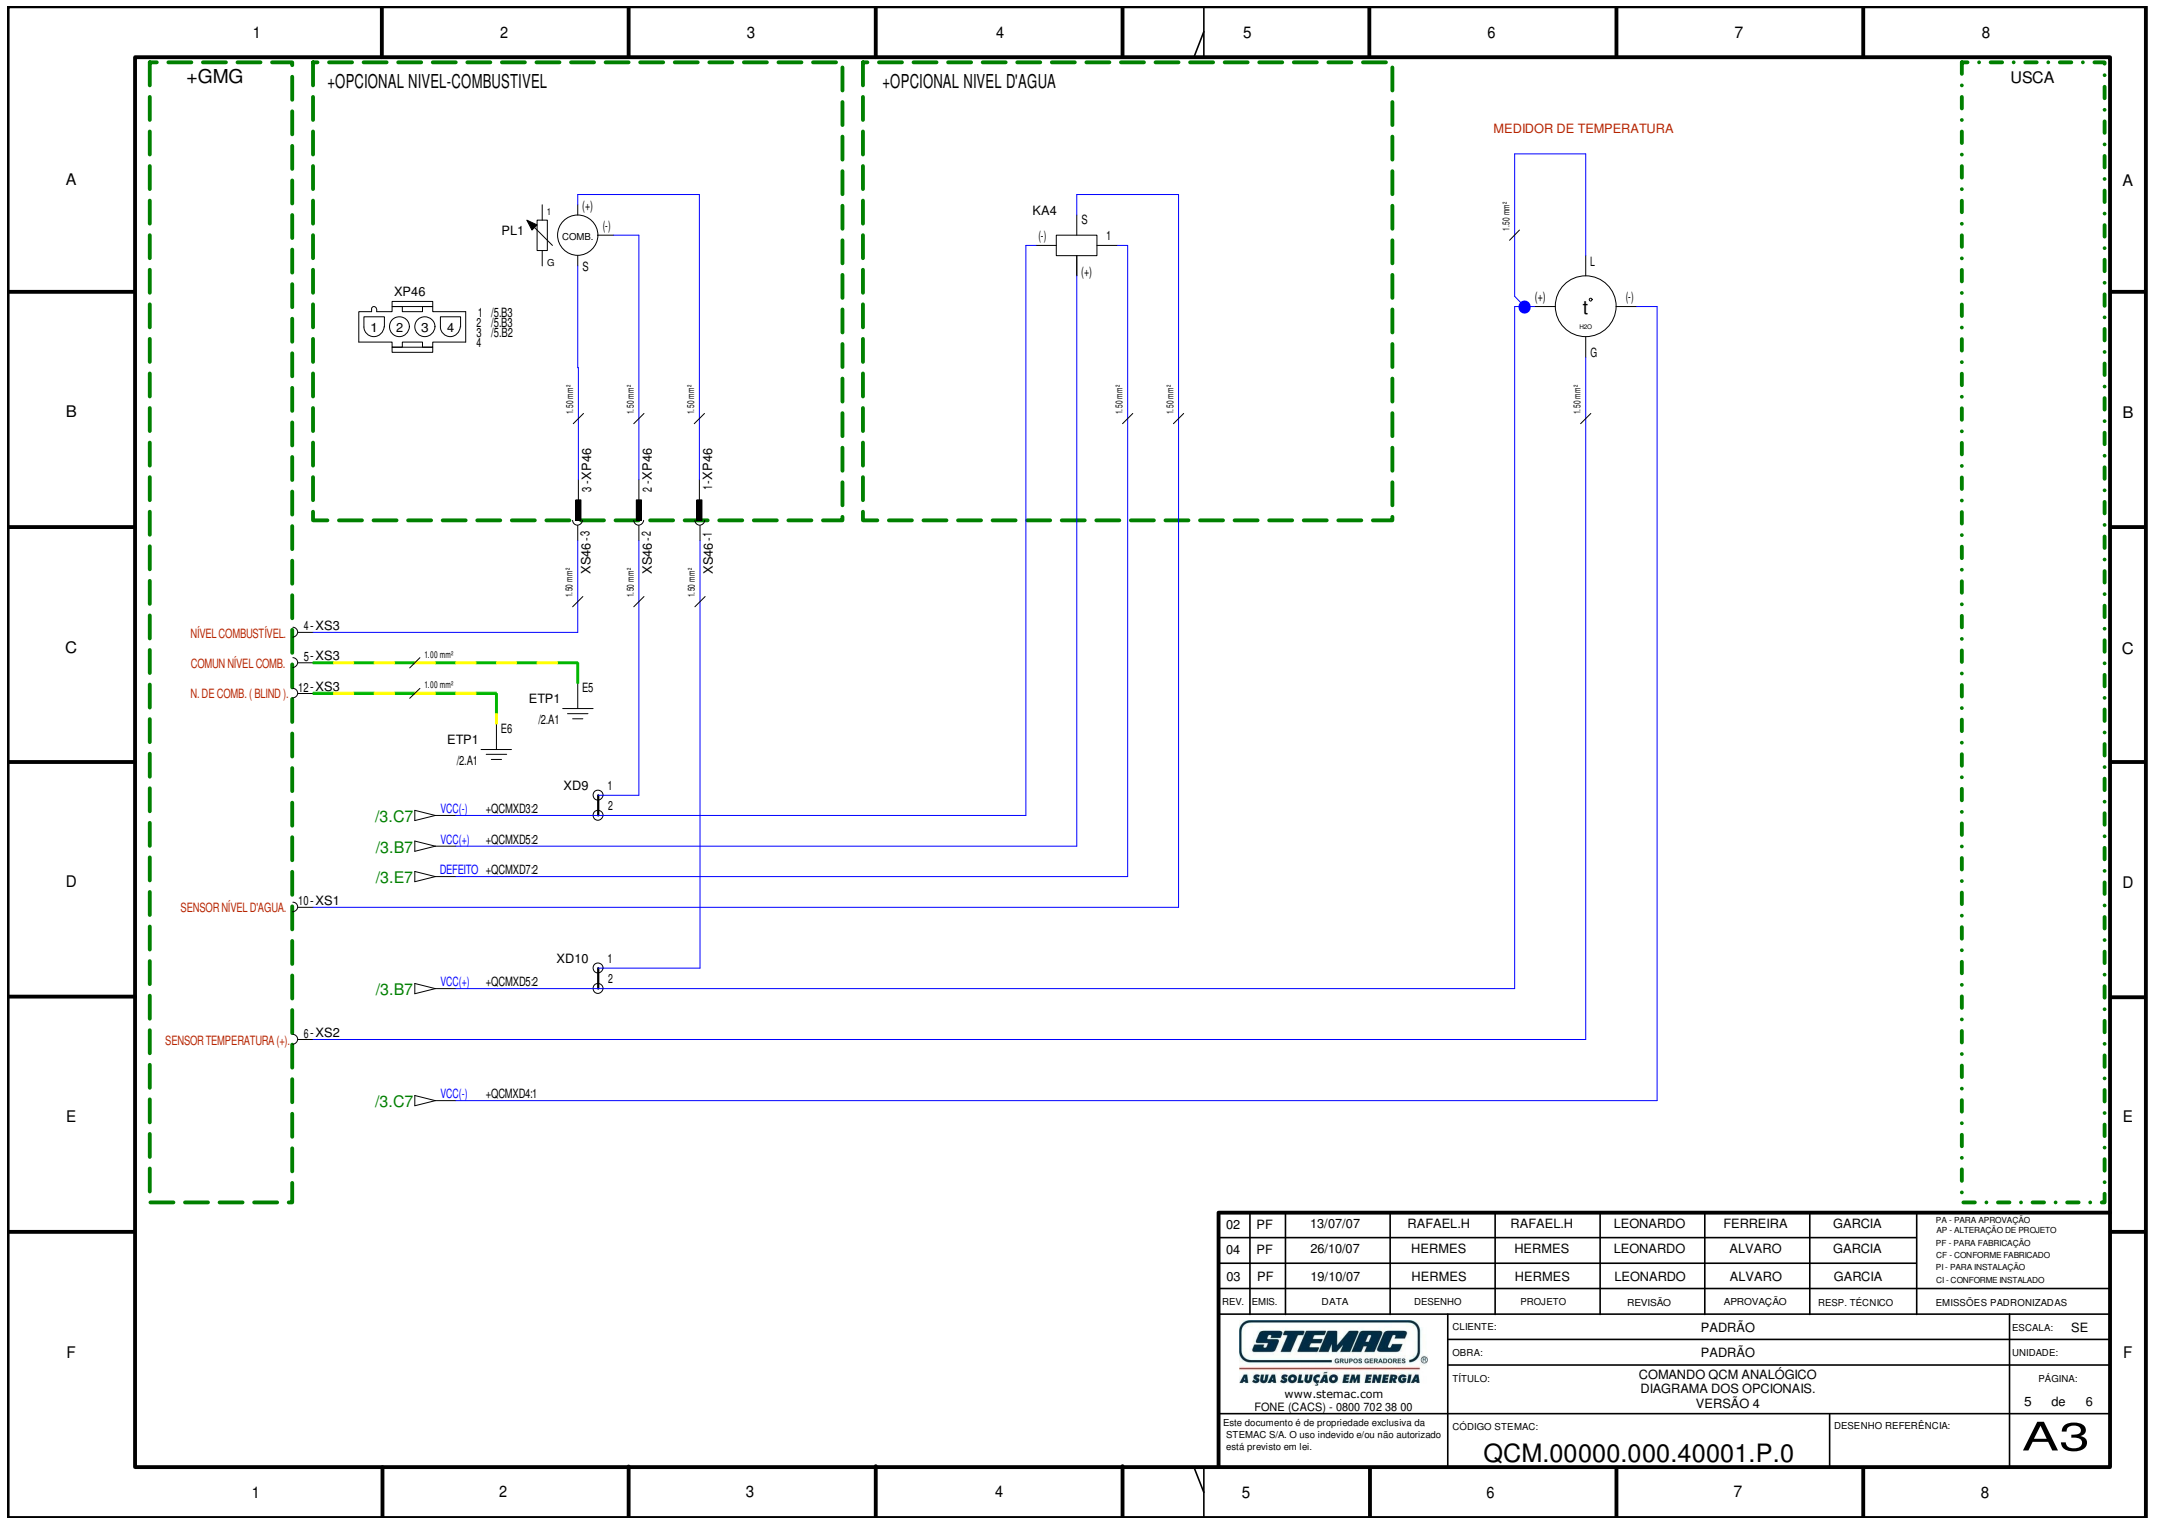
1 2 3 4 5 6 7 8

A B C D E F

+GMG

+OPCIONAL NIVEL-COMBUSTIVEL

+OPCIONAL NIVEL D'AGUA

USCA

MEDIDOR DE TEMPERATURA

PL1 1 G COMB. (+) (-) S

XP46
1 2 3 4
1 /5.B3
2 /5.B3
3 /5.B3
4 /5.B2

KA4 S (-) 1 (+)

1.50 mm²

L (+) t° H2O (-) G

1.50 mm² 1.50 mm² 1.50 mm² 1.50 mm² 1.50 mm² 1.50 mm²

3-XP46 2-XP46 1-XP46

XS46-3 XS46-2 XS46-1

1.50 mm² 1.50 mm² 1.50 mm²

NÍVEL COMBUSTÍVEL 4-XS3
COMUN NÍVEL COMB. 5-XS3 1.00 mm²
N. DE COMB. ( BLIND ) 12-XS3 1.00 mm²

E5 ETP1 /2.A1
E6 ETP1 /2.A1

XD9 1 2

/3.C7 VCC(-) +QCMXD3:2
/3.B7 VCC(+) +QCMXD5:2
/3.E7 DEFEITO +QCMXD7:2

SENSOR NÍVEL D'AGUA 10-XS1

XD10 1 2

/3.B7 VCC(+) +QCMXD5:2

SENSOR TEMPERATURA (+) 6-XS2

/3.C7 VCC(-) +QCMXD4:1

| 02 | PF | 13/07/07 | RAFAEL.H | RAFAEL.H | LEONARDO | FERREIRA | GARCIA |
|---|---|---|---|---|---|---|---|
| 04 | PF | 26/10/07 | HERMES | HERMES | LEONARDO | ALVARO | GARCIA |
| 03 | PF | 19/10/07 | HERMES | HERMES | LEONARDO | ALVARO | GARCIA |
| REV. | EMIS. | DATA | DESENHO | PROJETO | REVISÃO | APROVAÇÃO | RESP. TÉCNICO |

PA - PARA APROVAÇÃO
AP - ALTERAÇÃO DE PROJETO
PF - PARA FABRICAÇÃO
CF - CONFORME FABRICADO
PI - PARA INSTALAÇÃO
CI - CONFORME INSTALADO
EMISSÕES PADRONIZADAS

STEMAC GRUPOS GERADORES ®
A SUA SOLUÇÃO EM ENERGIA
www.stemac.com
FONE (CACS) - 0800 702 38 00

CLIENTE: PADRÃO
OBRA: PADRÃO
TÍTULO: COMANDO QCM ANALÓGICO DIAGRAMA DOS OPCIONAIS. VERSÃO 4
ESCALA: SE
UNIDADE:
PÁGINA: 5 de 6

Este documento é de propriedade exclusiva da STEMAC S/A. O uso indevido e/ou não autorizado está previsto em lei.

CÓDIGO STEMAC: QCM.00000.000.40001.P.0
DESENHO REFERÊNCIA:
A3